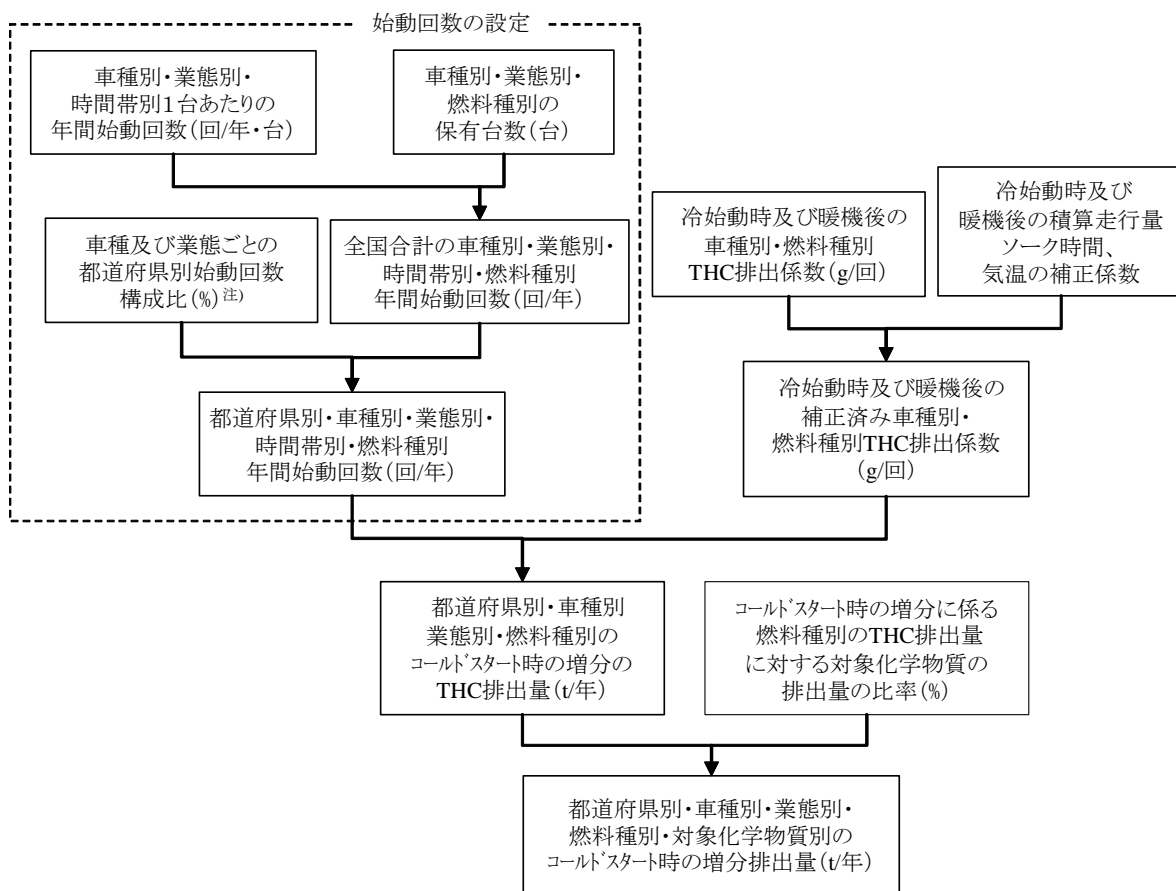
始動回数の設定

車種別・業態別・時間帯別1台あたりの年間始動回数（回/年・台）

車種別・業態別・燃料種別の保有台数（台）

車種及び業態ごとの都道府県別始動回数構成比（%）注）

全国合計の車種別・業態別・時間帯別・燃料種別年間始動回数（回/年）

都道府県別・車種別・業態別・時間帯別・燃料種別年間始動回数（回/年）

冷始動時及び暖機後の車種別・燃料種別THC排出係数（g/回）

冷始動時及び暖機後の積算走行量ソーク時間、気温の補正係数

冷始動時及び暖機後の補正済み車種別・燃料種別THC排出係数（g/回）

都道府県別・車種別業態別・燃料種別のコールドスタート時の増分のTHC排出量（t/年）

コールドスタート時の増分に係る燃料種別のTHC排出量に対する対象化学物質の排出量の比率（%）

都道府県別・車種別・業態別・燃料種別・対象化学物質別のコールドスタート時の増分排出量（t/年）